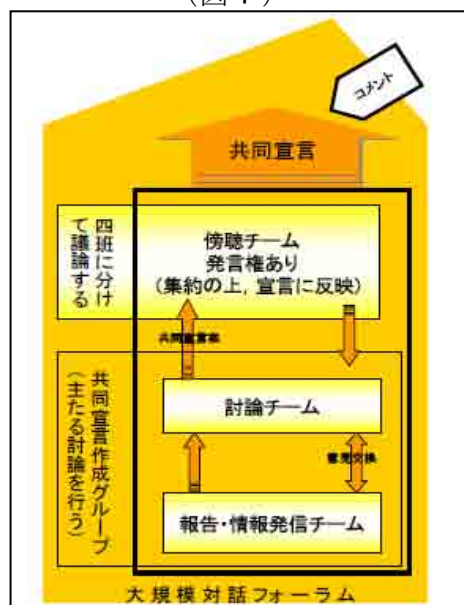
(図1)

コメント

共同宣言

四班に分けて議論する

傍聴チーム
発言権あり
(集約の上, 宣言に反映)

共同宣言案

共同宣言作成グループ
(主たる討論を行う)

討論チーム

意見交換

報告・情報発信チーム

大規模対話フォーラム